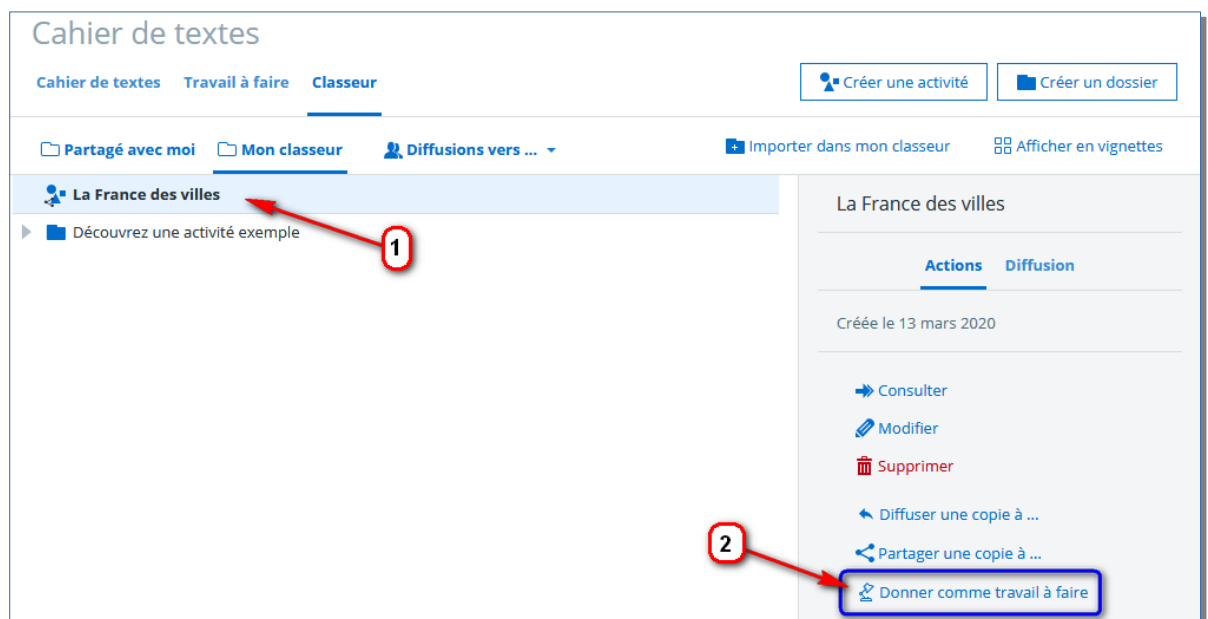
Cahier de textes

Cahier de textes Travail à faire Classeur

Créer une activité

Créer un dossier

Partagé avec moi Mon classeur Diffusions vers ...

Importer dans mon classeur

Afficher en vignettes

La France des villes

Découvrez une activité exemple

1

La France des villes

Actions Diffusion

Créée le 13 mars 2020

Consulter

Modifier

Supprimer

Diffuser une copie à ...

Partager une copie à ...

2

Donner comme travail à faire